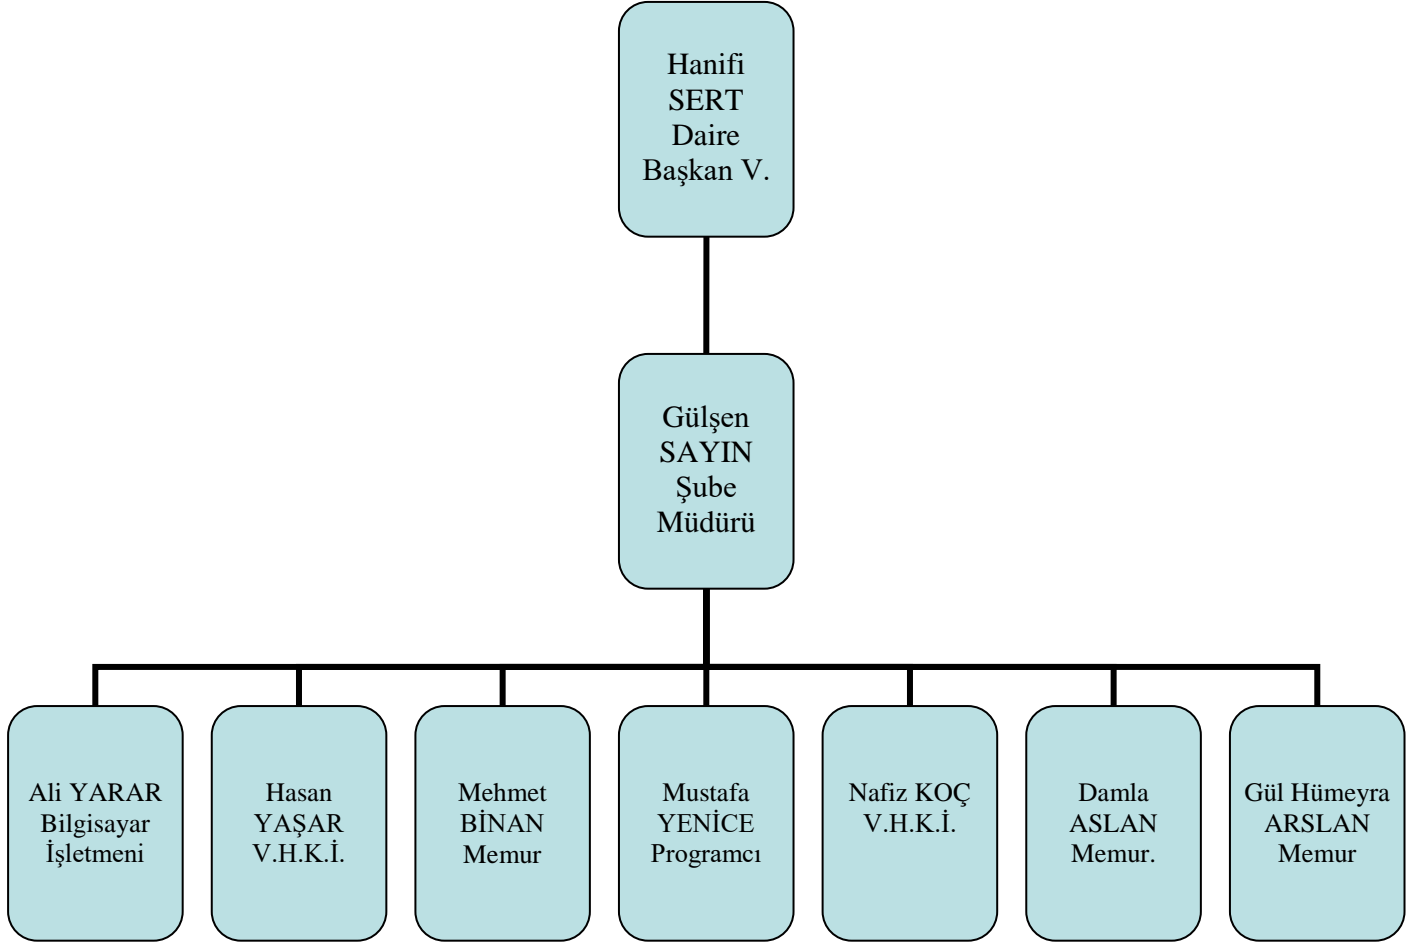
Hanifi SERT Daire Başkan V.

Gülşen SAYIN Şube Müdürü

Ali YARAR Bilgisayar İşletmeni

Hasan YAŞAR V.H.K.İ.

Mehmet BİNAN Memur

Mustafa YENİCE Programcı

Nafiz KOÇ V.H.K.İ.

Damla ASLAN Memur.

Gül Hümeyra ARSLAN Memur